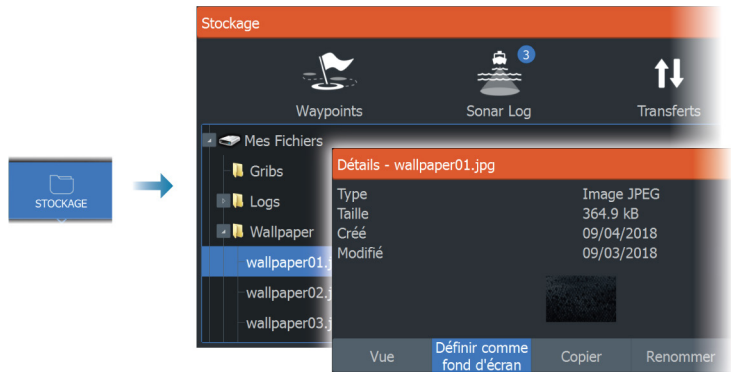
STOCKAGE

Stockage

Waypoints

3

Sonar Log

Transferts

Mes Fichiers

Gribs

Logs

Wallpaper

wallpaper01.j

wallpaper02.j

wallpaper03.j

Détails - wallpaper01.jpg

| Type | Image JPEG |
|---|---|
| Taille | 364.9 kB |
| Créé | 09/04/2018 |
| Modifié | 09/03/2018 |

Vue

Définir comme fond d'écran

Copier

Renommer